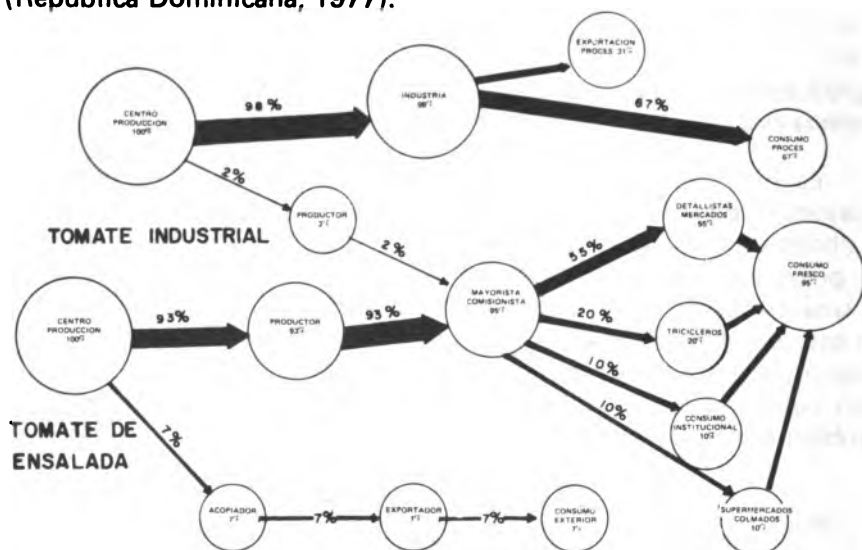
(República Dominicana, 1977).

CENTRO PRODUCCION 100%

98 %

INDUSTRIA 98%

EXPORTACION PROCES 31%

67%

CONSUMO PROCES 67%

2%

PRODUCTOR 2%

TOMATE INDUSTRIAL

2 %

DETALLISTAS MERCADOS 55%

55%

CONSUMO FRESCO 95%

CENTRO PRODUCCION 100%

93%

PRODUCTOR 93%

93 %

MAYORISTA COMISIONISTA 95%

20 %

TRICICLEROS 20%

10%

10%

CONSUMO INSTITUCIONAL 10%

TOMATE DE ENSALADA

7%

ACOPIADOR 7%

7%

EXPORTADOR 7%

7%

CONSUMO EXTERIOR 7%

SUPERMERCADOS COLMADOS 10%